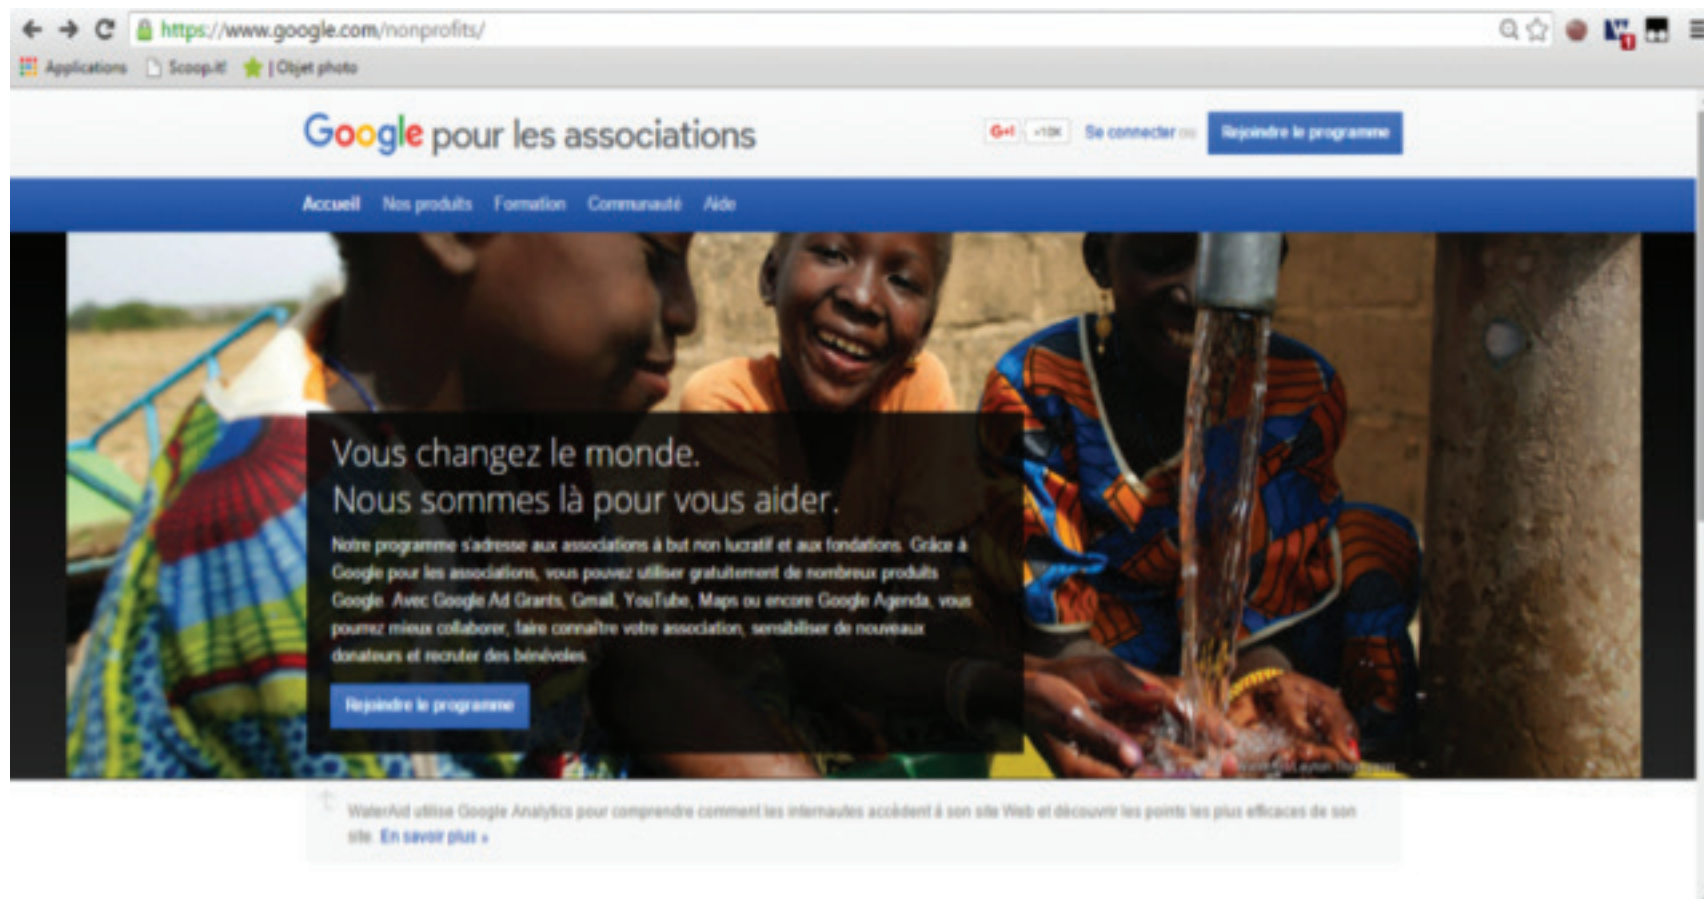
https://www.google.com/nonprofits/

Applications Scoop.it! | Objet photo

Google pour les associations

G+1 +10K Se connecter Rejoindre le programme

Accueil Nos produits Formation Communauté Aide

Vous changez le monde.
Nous sommes là pour vous aider.

Notre programme s'adresse aux associations à but non lucratif et aux fondations. Grâce à Google pour les associations, vous pouvez utiliser gratuitement de nombreux produits Google. Avec Google Ad Grants, Gmail, YouTube, Maps ou encore Google Agenda, vous pourrez mieux collaborer, faire connaître votre association, sensibiliser de nouveaux donateurs et recruter des bénévoles.

Rejoindre le programme

WaterAid utilise Google Analytics pour comprendre comment les internautes accèdent à son site Web et découvrir les points les plus efficaces de son site. En savoir plus »